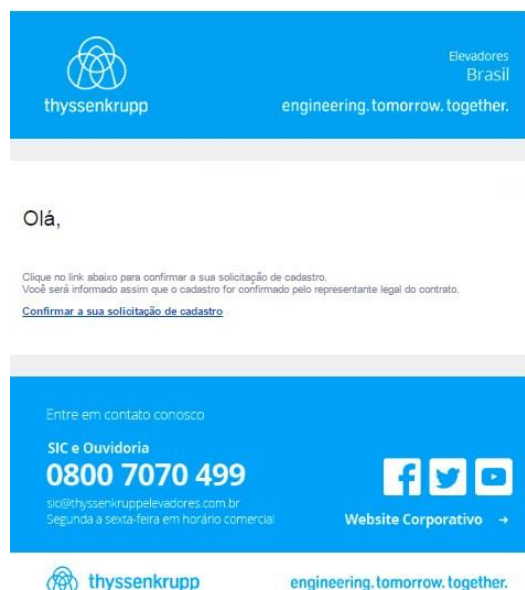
thyssenkrupp

Elevadores
Brasil
engineering.tomorrow.together.

Olá,

Clique no link abaixo para confirmar a sua solicitação de cadastro.
Você será informado assim que o cadastro for confirmado pelo representante legal do contrato.

Confirmar a sua solicitação de cadastro

Entre em contato conosco

SIC e Ouvidoria
0800 7070 499
sic@thyssenkruppelevadores.com.br
Segunda a sexta-feira em horário comercial

Website Corporativo →

thyssenkrupp

engineering.tomorrow.together.